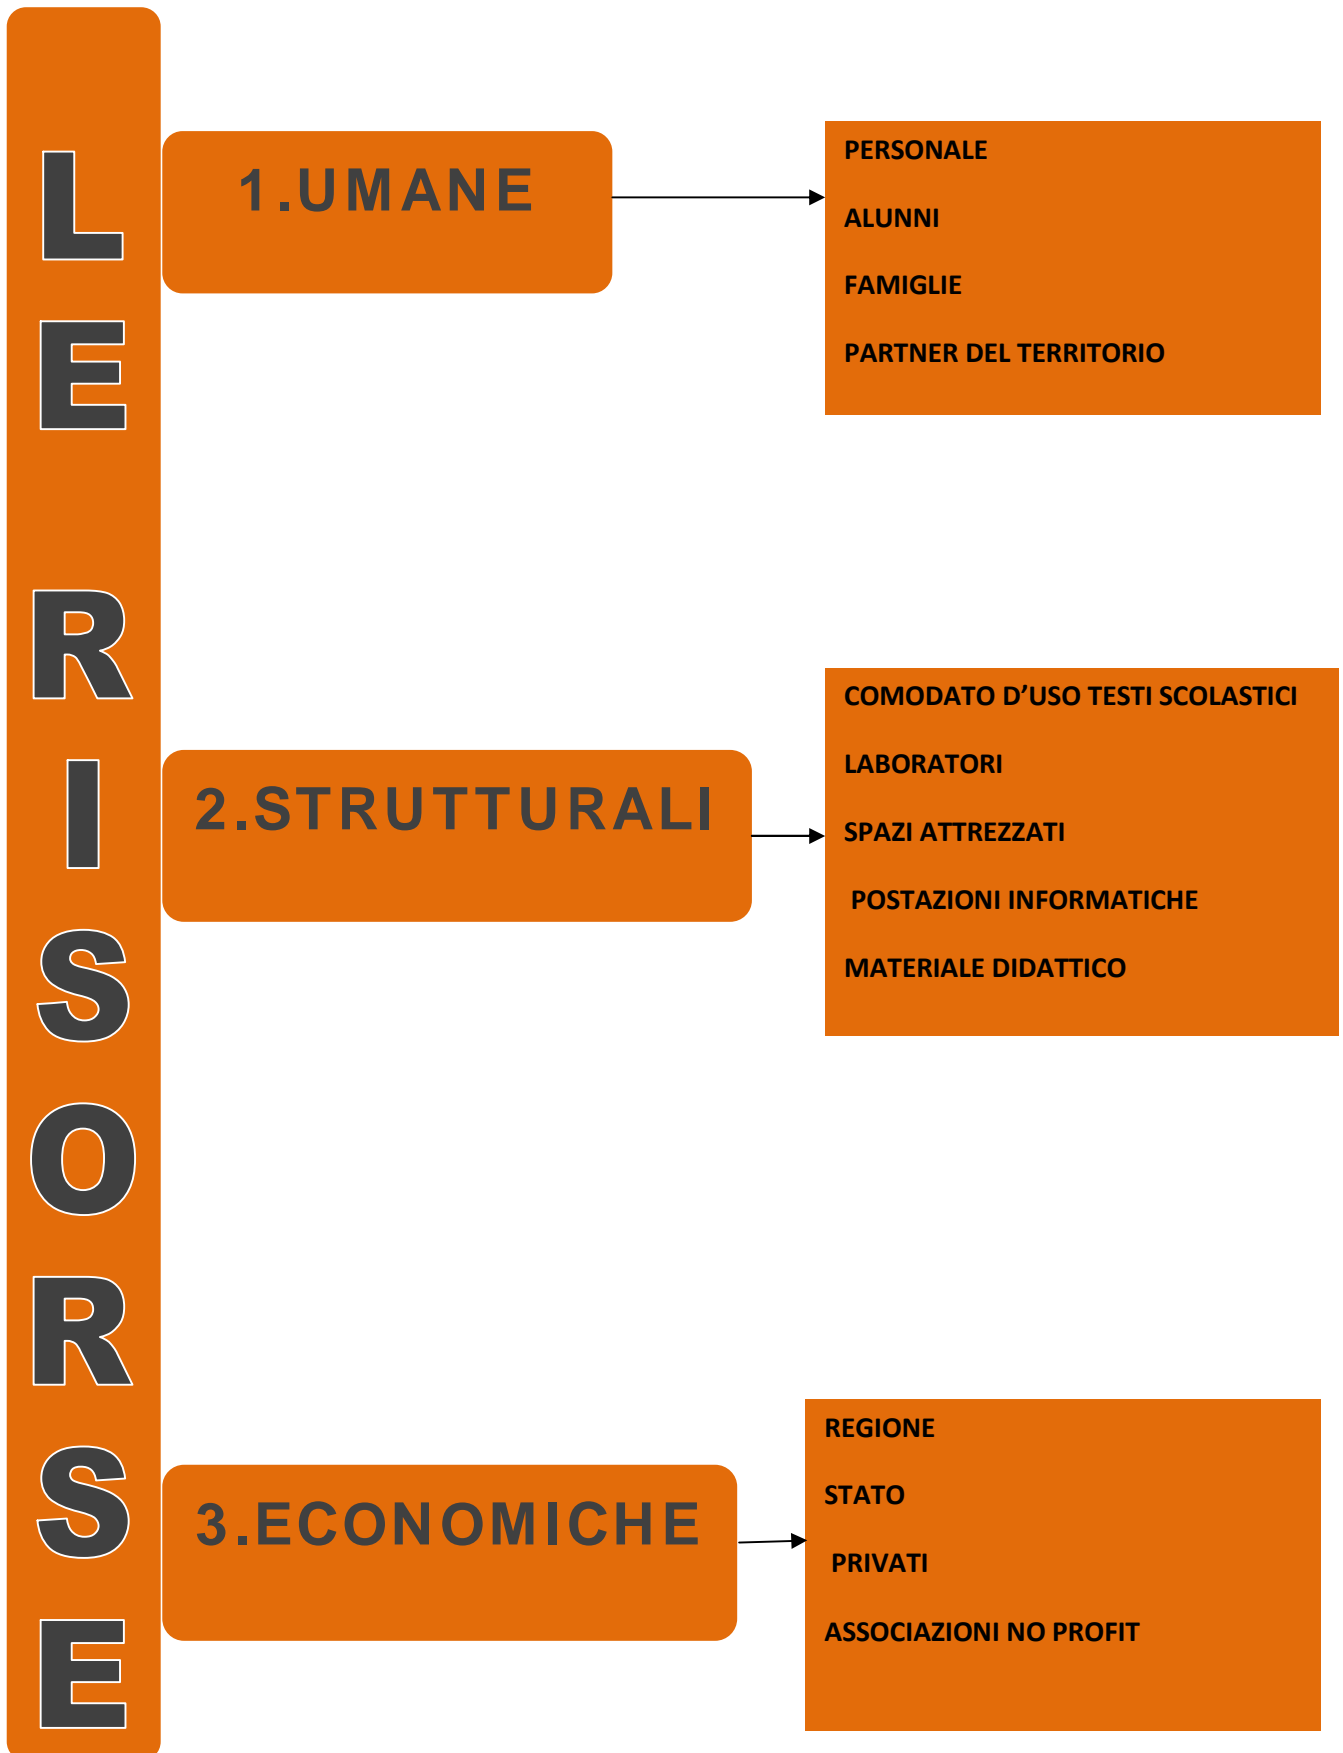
LE RISORSE

1.UMANE

PERSONALE

ALUNNI

FAMIGLIE

PARTNER DEL TERRITORIO

2.STRUTTURALI

COMODATO D’USO TESTI SCOLASTICI

LABORATORI

SPAZI ATTREZZATI

POSTAZIONI INFORMATICHE

MATERIALE DIDATTICO

3.ECONOMICHE

REGIONE

STATO

PRIVATI

ASSOCIAZIONI NO PROFIT